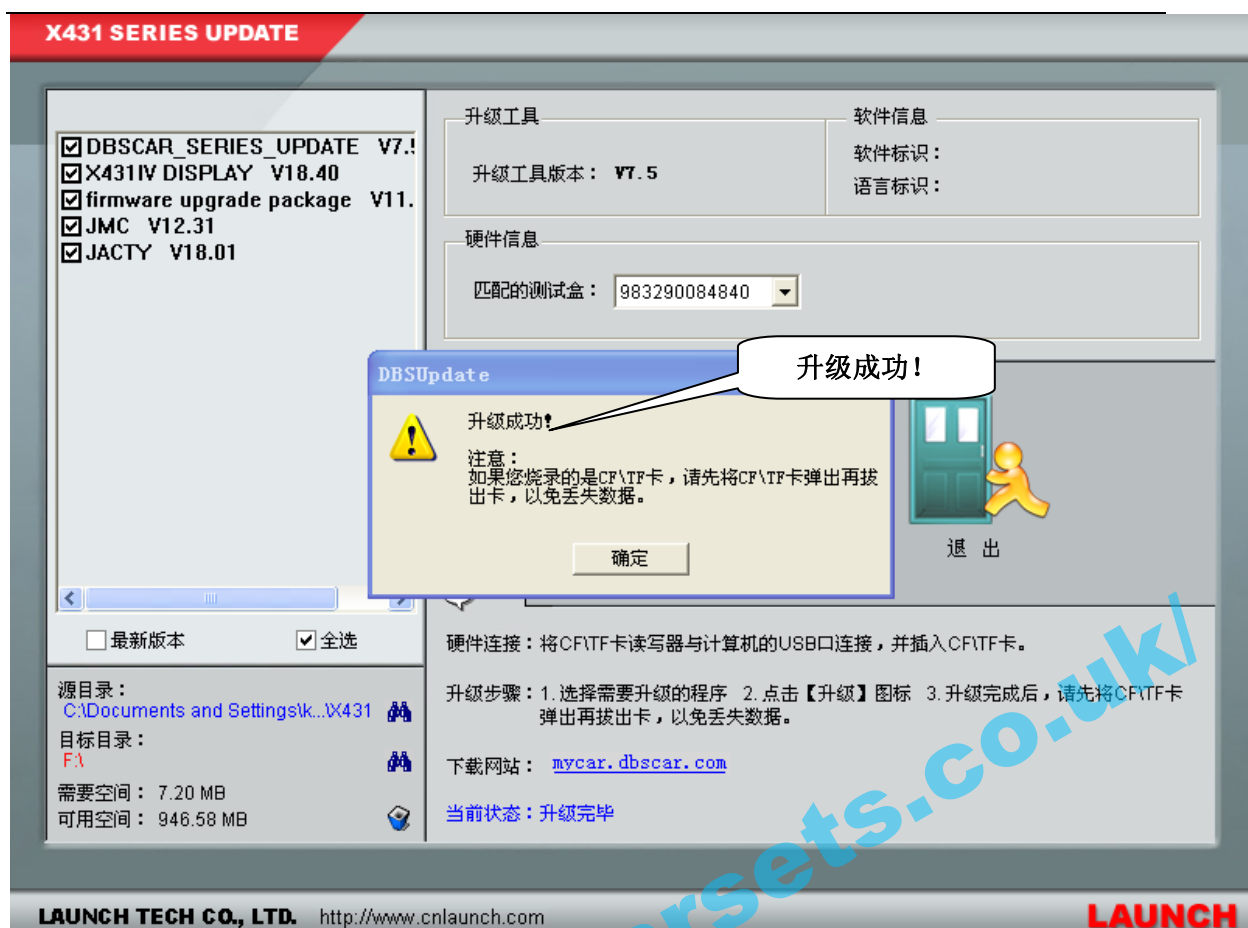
X431 SERIES UPDATE

☑DBSCAR_SERIES_UPDATE V7.5
☑X431IV DISPLAY V18.40
☑firmware upgrade package V11.
☑JMC V12.31
☑JACTY V18.01

☐最新版本 ☑全选

源目录：
C:\Documents and Settings\k...\X431
目标目录：
F:\
需要空间： 7.20 MB
可用空间： 946.58 MB

升级工具
升级工具版本： V7.5

软件信息
软件标识：
语言标识：

硬件信息
匹配的测试盒： 983290084840

升级成功！

DBSUpdate
升级成功！
注意：
如果您烧录的是CF\TF卡，请先将CF\TF卡弹出再拔出卡，以免丢失数据。
确定

退 出

硬件连接：将CF\TF卡读写器与计算机的USB口连接，并插入CF\TF卡。

升级步骤：1. 选择需要升级的程序 2. 点击【升级】图标 3. 升级完成后，请先将CF\TF卡弹出再拔出卡，以免丢失数据。

下载网站： mycar.dbscar.com

当前状态：升级完毕

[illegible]rsets.co.uk/

LAUNCH TECH CO., LTD. http://www.cnlaunch.com LAUNCH